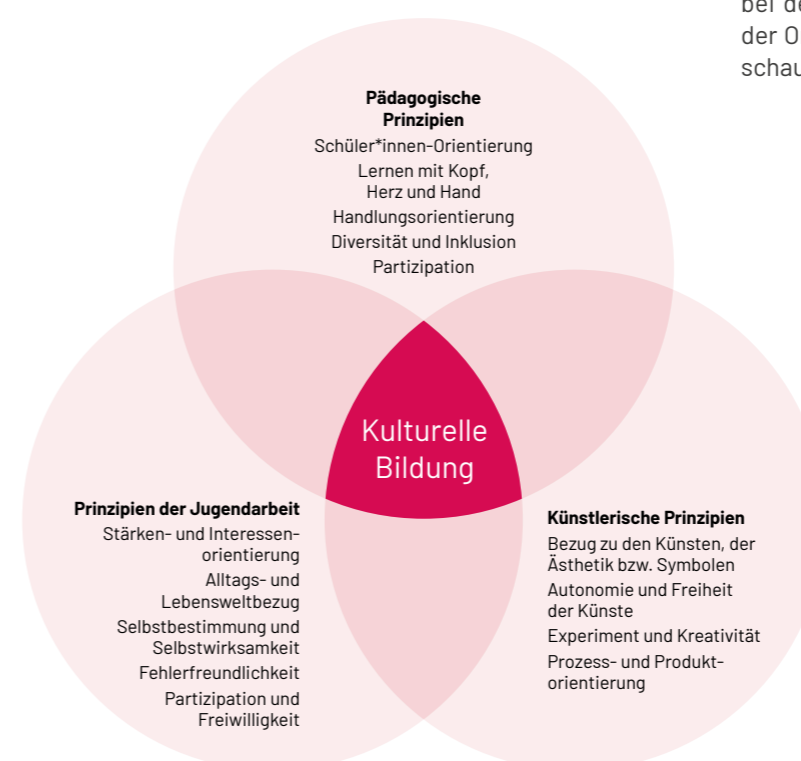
bei de
der O
schau

**Pädagogische Prinzipien**
Schüler*innen-Orientierung
Lernen mit Kopf, Herz und Hand
Handlungsorientierung
Diversität und Inklusion
Partizipation

Kulturelle Bildung

**Prinzipien der Jugendarbeit**
Stärken- und Interessenorientierung
Alltags- und Lebensweltbezug
Selbstbestimmung und Selbstwirksamkeit
Fehlerfreundlichkeit
Partizipation und Freiwilligkeit

**Künstlerische Prinzipien**
Bezug zu den Künsten, der Ästhetik bzw. Symbolen
Autonomie und Freiheit der Künste
Experiment und Kreativität
Prozess- und Produktorientierung